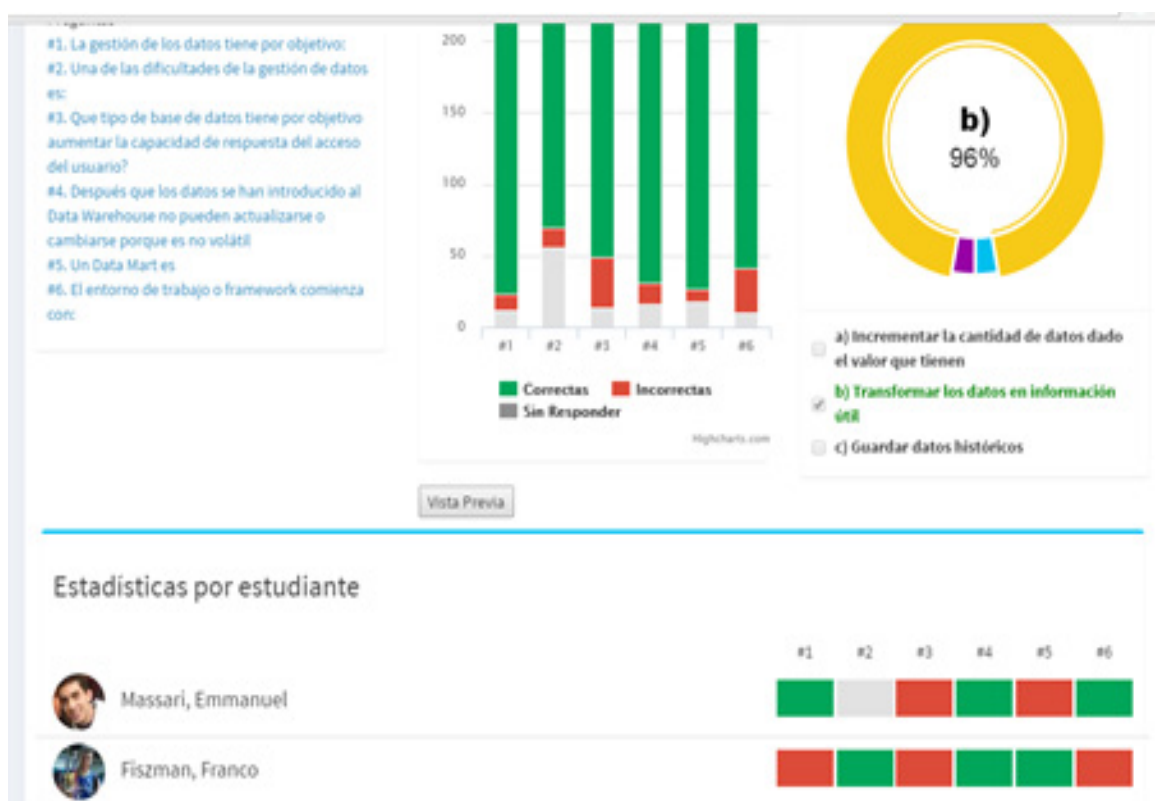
#1. La gestión de los datos tiene por objetivo:
#2. Una de las dificultades de la gestión de datos es:
#3. Que tipo de base de datos tiene por objetivo aumentar la capacidad de respuesta del acceso del usuario?
#4. Después que los datos se han introducido al Data Warehouse no pueden actualizarse o cambiarse porque es no volátil
#5. Un Data Mart es
#6. El entorno de trabajo o framework comienza con:

200
150
100
50
0
#1 #2 #3 #4 #5 #6

Correctas
Incorrectas
Sin Responder

Highcharts.com

b)
96%

a) Incrementar la cantidad de datos dado el valor que tienen
b) Transformar los datos en información útil
c) Guardar datos históricos

Vista Previa

Estadísticas por estudiante

#1 #2 #3 #4 #5 #6

Massari, Emmanuel

Fiszman, Franco